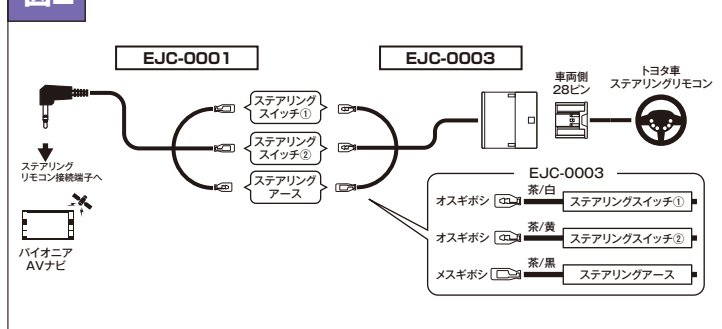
図2

EJC-0001

EJC-0003

車両側
28ピン

トヨタ車
ステアリングリモコン

ステアリング
スイッチ①

ステアリング
スイッチ②

ステアリング
アース

ステアリング
リモコン接続端子へ

パイオニア
AVナビ

EJC-0003

オスギボシ 茶/白 ステアリングスイッチ①

オスギボシ 茶/黄 ステアリングスイッチ②

メスギボシ 茶/黒 ステアリングアース